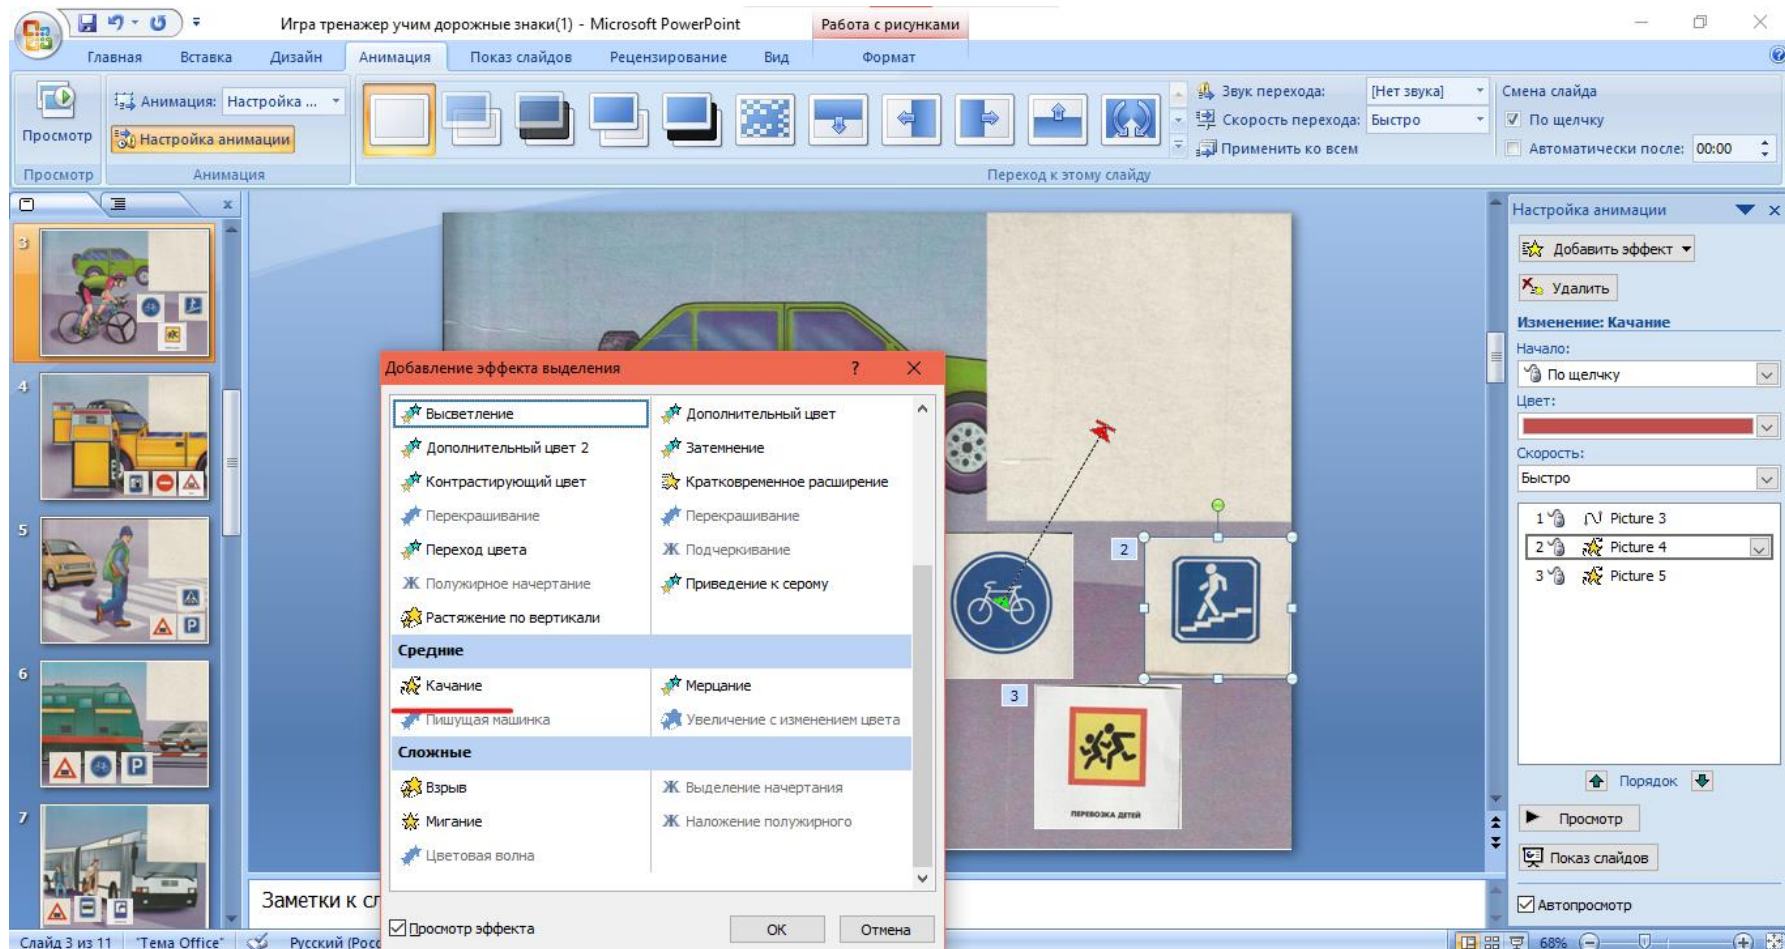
Игра тренажер учим дорожные знаки(1) - Microsoft PowerPoint
Работа с рисунками

Главная Вставка Дизайн Анимация Показ слайдов Рецензирование Вид Формат

Просмотр
Анимация: Настройка ...
Настройка анимации
Просмотр Анимация

Звук перехода: [Нет звука]
Скорость перехода: Быстро
Применить ко всем
Смена слайда
По щелчку
Автоматически после: 00:00
Переход к этому слайду

3
4
5
6
7

Настройка анимации
Добавить эффект
Удалить
Изменение: Качание
Начало:
По щелчку
Цвет:
Скорость:
Быстро
1 Picture 3
2 Picture 4
3 Picture 5
Порядок
Просмотр
Показ слайдов
Автопросмотр

Добавление эффекта выделения
?

Высветление
Дополнительный цвет
Дополнительный цвет 2
Затемнение
Контрастирующий цвет
Кратковременное расширение
Перекрашивание
Перекрашивание
Переход цвета
Подчеркивание
Полужирное начертание
Приведение к серому
Растяжение по вертикали
Средние
Качание
Мерцание
Пишущая машинка
Увеличение с изменением цвета
Сложные
Взрыв
Выделение начертания
Мигание
Наложение полужирного
Цветовая волна

Просмотр эффекта
ОК
Отмена

2
3
ПЕРЕВОЗКА ДЕТЕЙ

Заметки к сл

Слайд 3 из 11 "Тема Office" Русский (Росс
68%